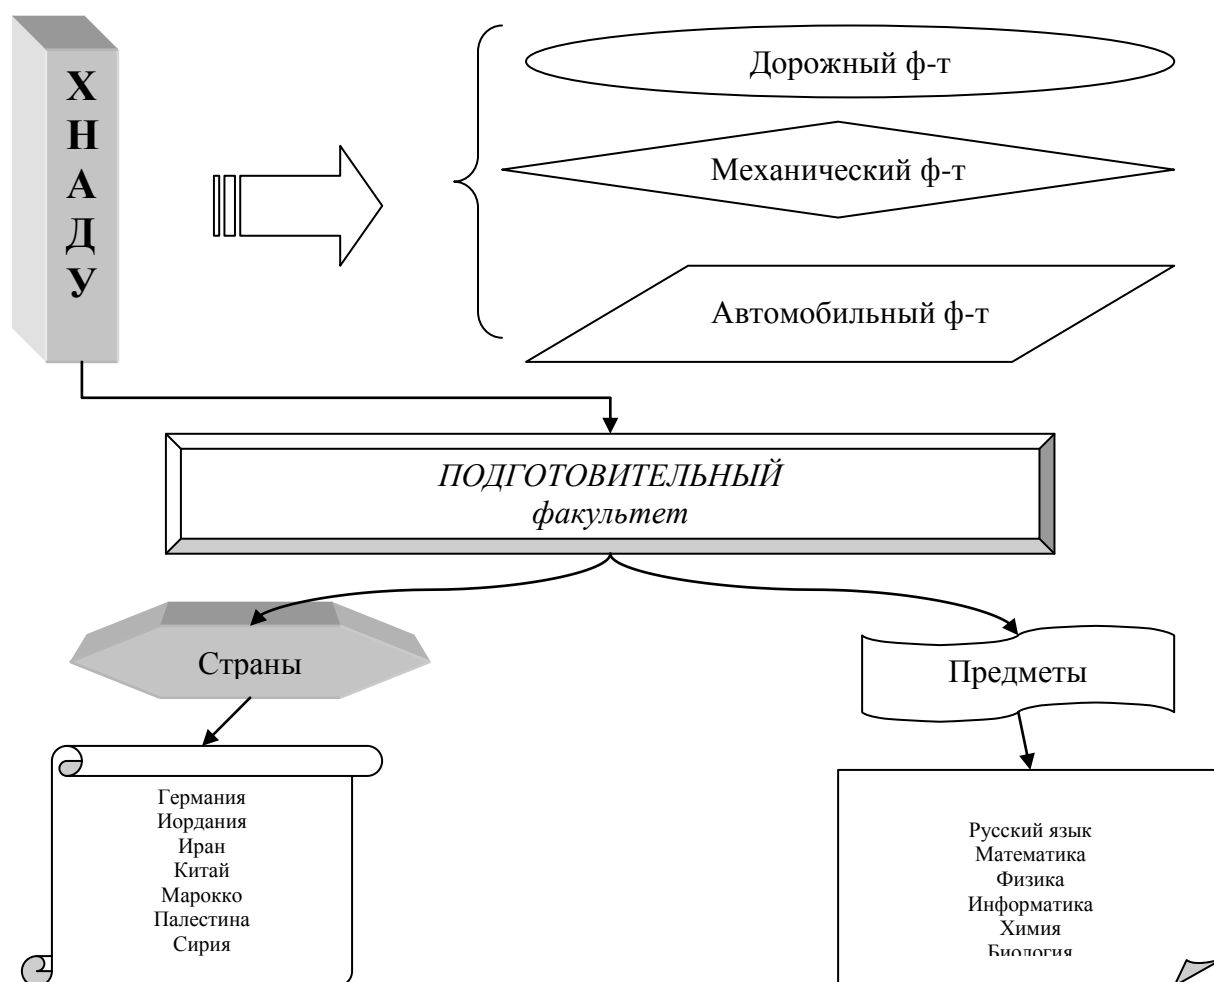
Х
Н
А
Д
У

Дорожный ф-т

Механический ф-т

Автомобильный ф-т

*ПОДГОТОВИТЕЛЬНЫЙ факультет*

Страны

Предметы

Германия
Иордания
Иран
Китай
Марокко
Палестина
Сирия

Русский язык
Математика
Физика
Информатика
Химия
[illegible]